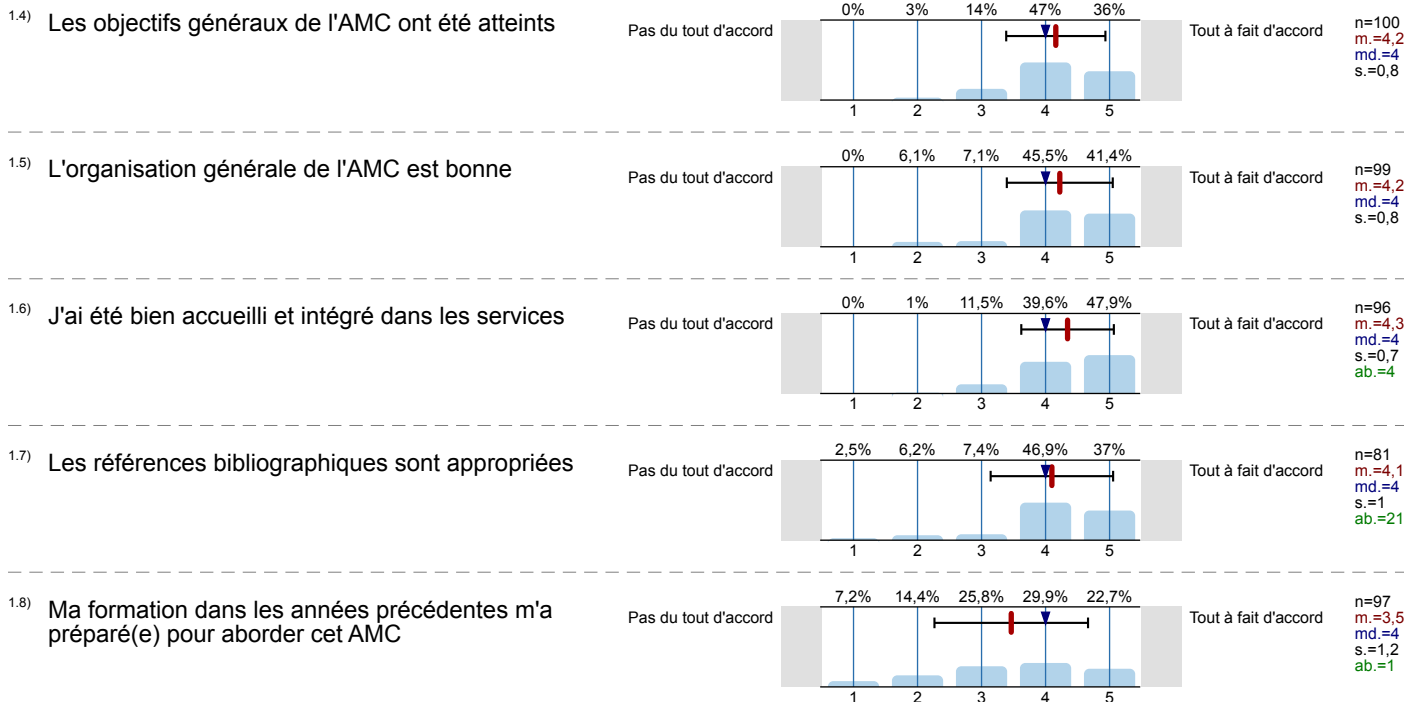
1.4) Les objectifs généraux de l'AMC ont été atteints

Pas du tout d'accord

| 0% | 3% | 14% | 47% | 36% |
|---|---|---|---|---|
| 1 | 2 | 3 | 4 | 5 |

Tout à fait d'accord

n=100
m.=4,2
md.=4
s.=0,8

1.5) L'organisation générale de l'AMC est bonne

Pas du tout d'accord

| 0% | 6,1% | 7,1% | 45,5% | 41,4% |
|---|---|---|---|---|
| 1 | 2 | 3 | 4 | 5 |

Tout à fait d'accord

n=99
m.=4,2
md.=4
s.=0,8

1.6) J'ai été bien accueilli et intégré dans les services

Pas du tout d'accord

| 0% | 1% | 11,5% | 39,6% | 47,9% |
|---|---|---|---|---|
| 1 | 2 | 3 | 4 | 5 |

Tout à fait d'accord

n=96
m.=4,3
md.=4
s.=0,7
ab.=4

1.7) Les références bibliographiques sont appropriées

Pas du tout d'accord

| 2,5% | 6,2% | 7,4% | 46,9% | 37% |
|---|---|---|---|---|
| 1 | 2 | 3 | 4 | 5 |

Tout à fait d'accord

n=81
m.=4,1
md.=4
s.=1
ab.=21

1.8) Ma formation dans les années précédentes m'a préparé(e) pour aborder cet AMC

Pas du tout d'accord

| 7,2% | 14,4% | 25,8% | 29,9% | 22,7% |
|---|---|---|---|---|
| 1 | 2 | 3 | 4 | 5 |

Tout à fait d'accord

n=97
m.=3,5
md.=4
s.=1,2
ab.=1